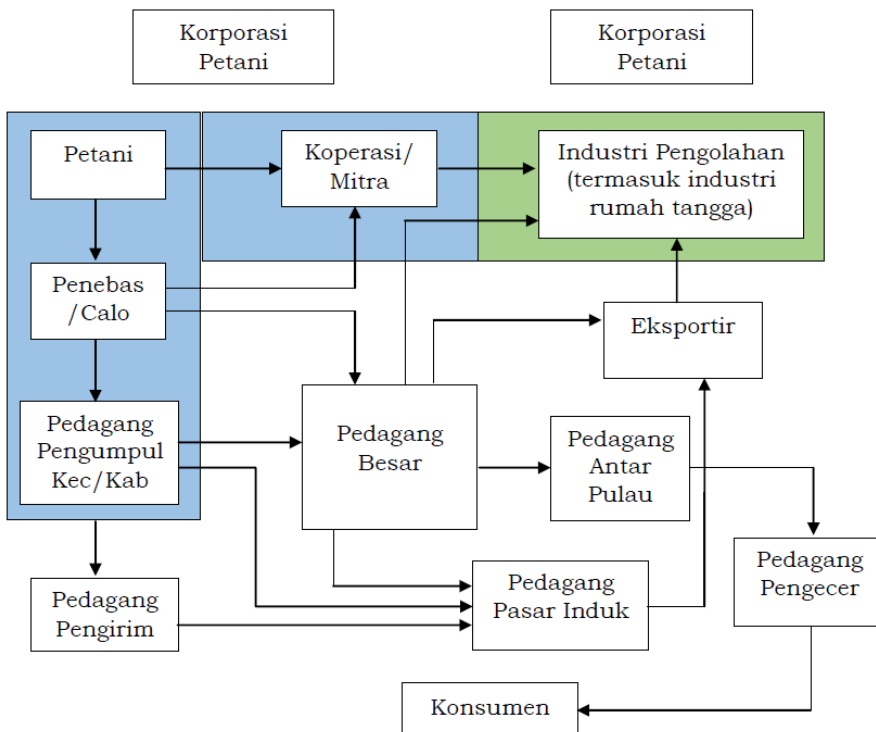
Korporasi Petani

Korporasi Petani

Petani

Koperasi/ Mitra

Industri Pengolahan (termasuk industri rumah tangga)

Penebas /Calo

Eksportir

Pedagang Pengumpul Kec/Kab

Pedagang Besar

Pedagang Antar Pulau

Pedagang Pengecer

Pedagang Pengirim

Pedagang Pasar Induk

Konsumen